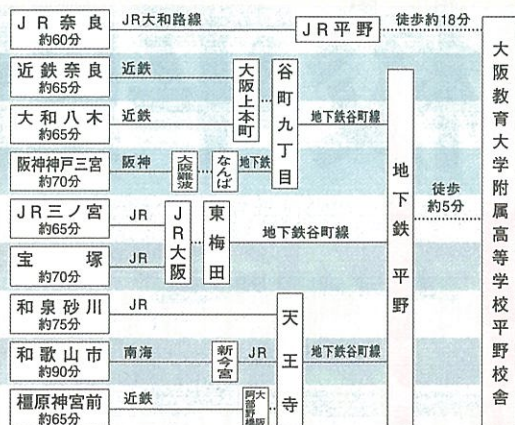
ＪＲ奈良
約60分

JR大和路線

ＪＲ平野

徒歩約18分

近鉄奈良
約65分

近鉄

大阪上本町

谷町九丁目

大和八木
約65分

近鉄

地下鉄谷町線

阪神神戸三宮
約70分

阪神

大阪難波

なんば

地下鉄

ＪＲ三ノ宮
約65分

JR

ＪＲ大阪

東梅田

地下鉄谷町線

地下鉄平野

徒歩
約5分

宝塚
約70分

JR

和泉砂川
約75分

JR

天王寺

和歌山市
約90分

南海

新今宮

JR

地下鉄谷町線

橿原神宮前
約65分

近鉄

大阪阿部野橋

大阪教育大学附属高等学校平野校舎